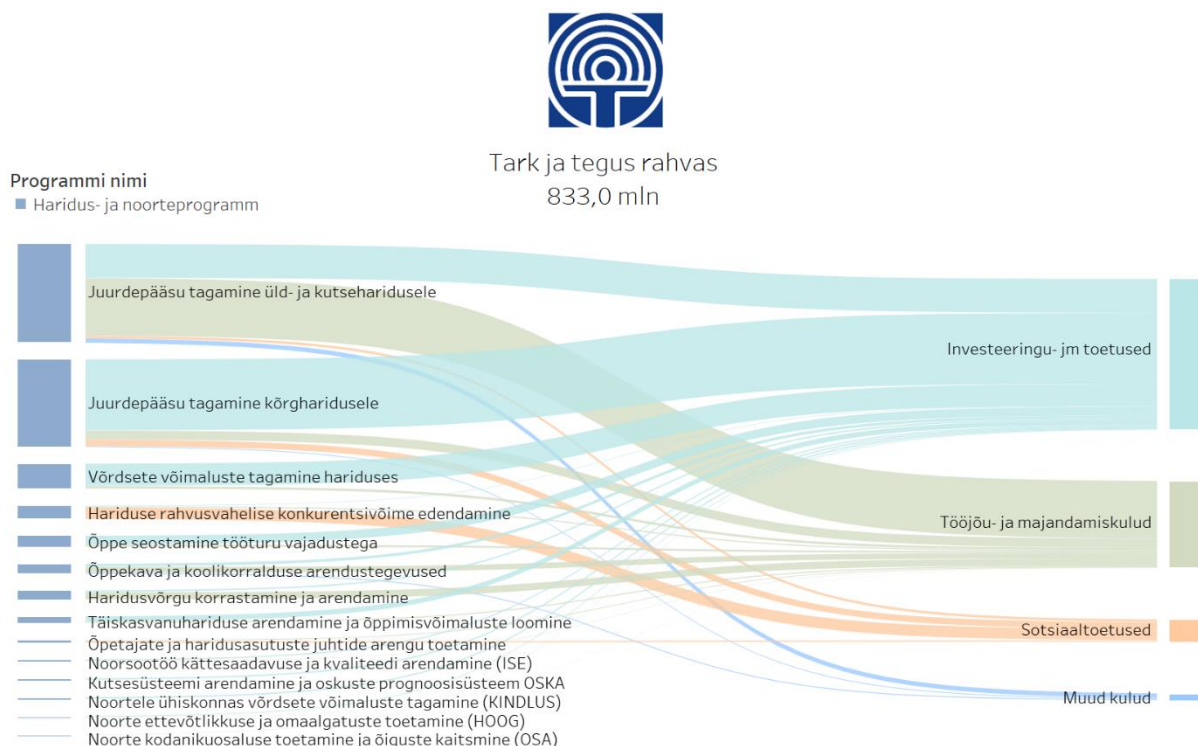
Tark ja tegus rahvas
833,0 mln

Programmi nimi
Haridus- ja noorteprogramm

Juurdepääsu tagamine üld- ja kutseharidusele
Juurdepääsu tagamine kõrgharidusele
Võrdsete võimaluste tagamine hariduses
Hariduse rahvusvahelise konkurentsivõime edendamine
Õppe seostamine tööturu vajadustega
Õppekava ja koolikorralduse arendustegevused
Haridusvõrgu korrastamine ja arendamine
Täiskasvanuhariduse arendamine ja õppimisvõimaluste loomine
Õpetajate ja haridusasutuste juhtide arengu toetamine
Noorsootöö kättesaadavuse ja kvaliteedi arendamine (ISE)
Kutsesüsteemi arendamine ja oskuste prognoosisüsteem OSKA
Noortele ühiskonnas võrdsete võimaluste tagamine (KINDLUS)
Noorte ettevõtlikkuse ja omaalgatuste toetamine (HOOG)
Noorte kodanikuosaluse toetamine ja õiguste kaitsmine (OSA)

Investeeringu- jm toetused
Tööjõu- ja majandamiskulud
Sotsiaaltoetused
Muud kulud